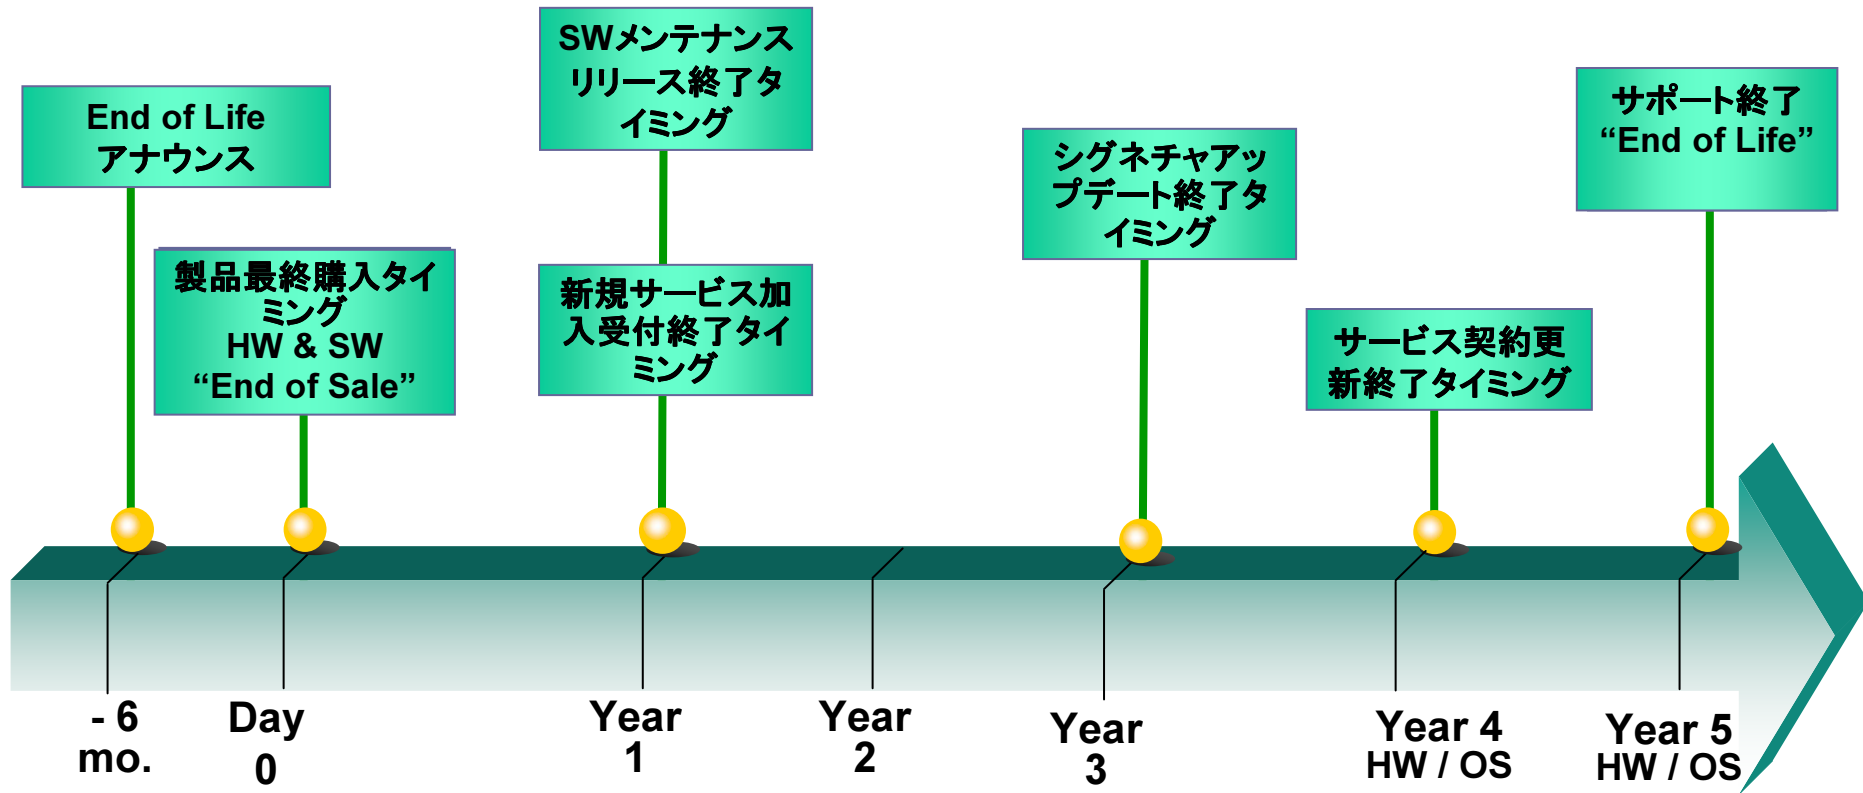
End of Life
アナウンス

製品最終購入タイミング
HW & SW
“End of Sale”

SWメンテナンスリリース終了タイミング

新規サービス加入受付終了タイミング

シグネチャアップデート終了タイミング

サービス契約更新終了タイミング

サポート終了
“End of Life”

- 6
mo.

Day
0

Year
1

Year
2

Year
3

Year 4
HW / OS

Year 5
HW / OS